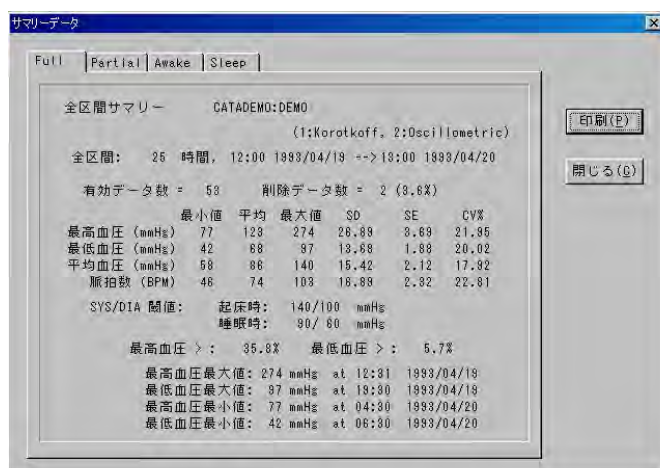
サマリーデータ

Full | Partial | Awake | Sleep

全区間サマリー　CATADEMO:DEMO

(1:Korotkoff, 2:Oscillometric)

全区間：　25　時間,　12:00 1993/04/19 --> 13:00 1993/04/20

有効データ数 =　53　削除データ数 =　2 (3.6%)

| | 最小値 | 平均 | 最大値 | SD | SE | CV% |
|---|---|---|---|---|---|---|
| 最高血圧 (mmHg) | 77 | 123 | 274 | 26.89 | 3.69 | 21.95 |
| 最低血圧 (mmHg) | 42 | 68 | 97 | 13.68 | 1.88 | 20.02 |
| 平均血圧 (mmHg) | 58 | 86 | 140 | 15.42 | 2.12 | 17.92 |
| 脈拍数 (BPM) | 46 | 74 | 103 | 16.89 | 2.32 | 22.81 |

SYS/DIA 閾値：　起床時：　140/100　mmHg
睡眠時：　90/ 60　mmHg

最高血圧 >：　35.8%　最低血圧 >：　5.7%

最高血圧最大値：274 mmHg　at 12:31　1993/04/19
最低血圧最大値：97 mmHg　at 19:30　1993/04/19
最高血圧最小値：77 mmHg　at 04:30　1993/04/20
最低血圧最小値：42 mmHg　at 06:30　1993/04/20

印刷(P)

閉じる(C)